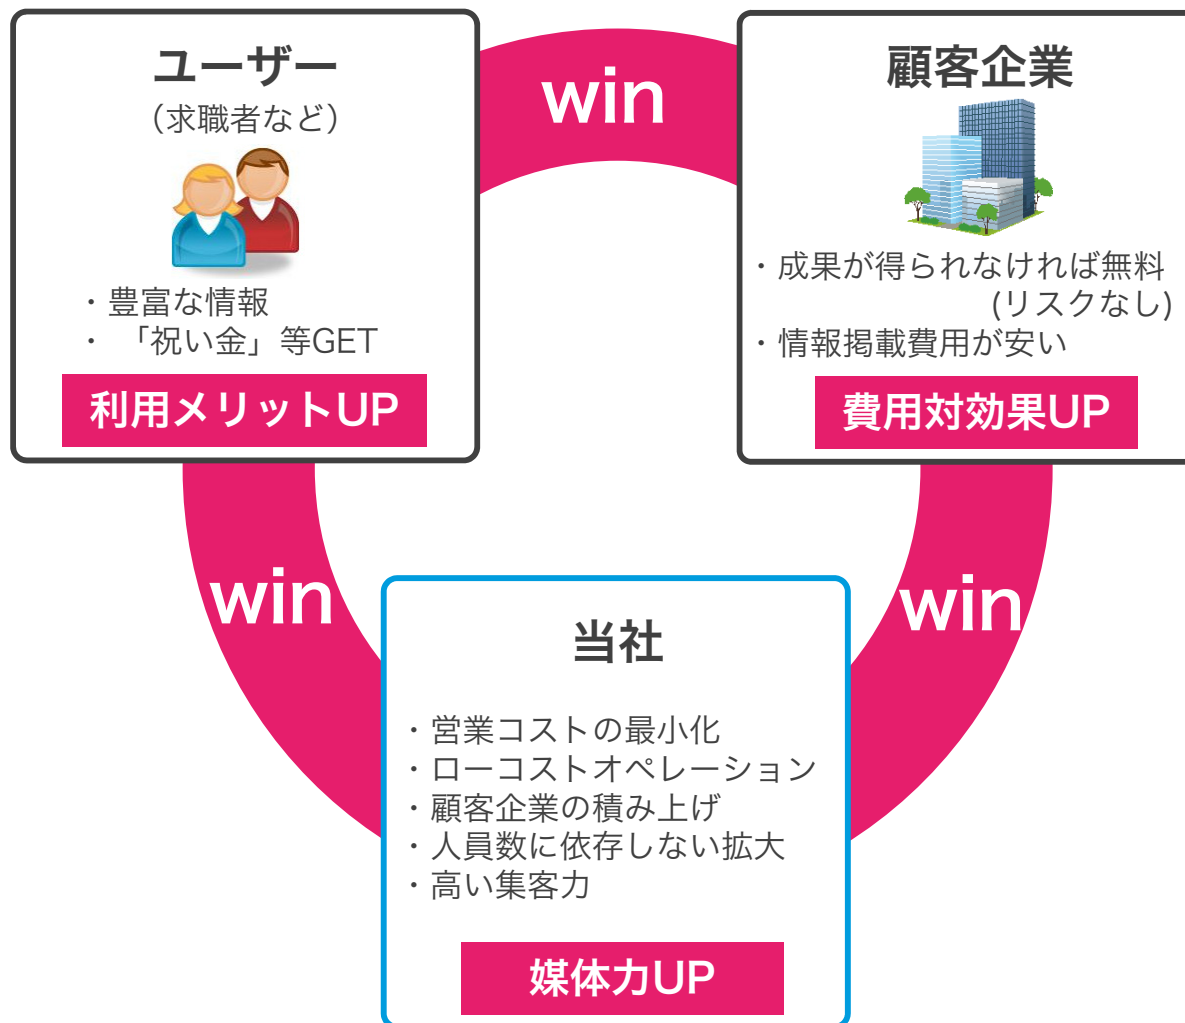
ユーザー
（求職者など）

・豊富な情報
・「祝い金」等GET

利用メリットUP

win

顧客企業

・成果が得られなければ無料 (リスクなし)
・情報掲載費用が安い

費用対効果UP

win

win

当社

・営業コストの最小化
・ローコストオペレーション
・顧客企業の積み上げ
・人員数に依存しない拡大
・高い集客力

媒体力UP